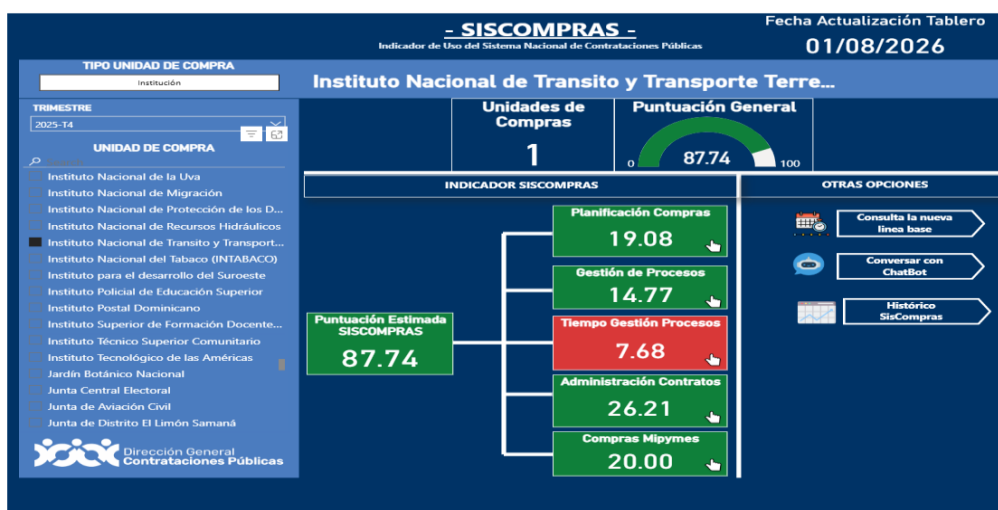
- SISCOMPRAS -
Indicador de Uso del Sistema Nacional de Contrataciones Públicas

Fecha Actualización Tablero
01/08/2026

TIPO UNIDAD DE COMPRA
Institución

TRIMESTRE
2025-T4

UNIDAD DE COMPRA

Instituto Nacional de la Uva
Instituto Nacional de Migración
Instituto Nacional de Protección de los D...
Instituto Nacional de Recursos Hidráulicos
Instituto Nacional de Transito y Transport...
Instituto Nacional del Tabaco (INTABACO)
Instituto para el desarrollo del Suroeste
Instituto Policial de Educación Superior
Instituto Postal Dominicano
Instituto Superior de Formación Docente...
Instituto Técnico Superior Comunitario
Instituto Tecnológico de las Américas
Jardín Botánico Nacional
Junta Central Electoral
Junta de Aviación Civil
Junta de Distrito El Limón Samaná

Dirección General
Contrataciones Públicas

Instituto Nacional de Transito y Transporte Terre...

Unidades de Compras
1

Puntuación General
0
87.74
100

INDICADOR SISCOMPRAS

OTRAS OPCIONES

Puntuación Estimada SISCOMPRAS
87.74

Planificación Compras
19.08

Gestión de Procesos
14.77

Tiempo Gestión Procesos
7.68

Administración Contratos
26.21

Compras Mipymes
20.00

Consulta la nueva linea base

Conversar con ChatBot

Histórico SisCompras